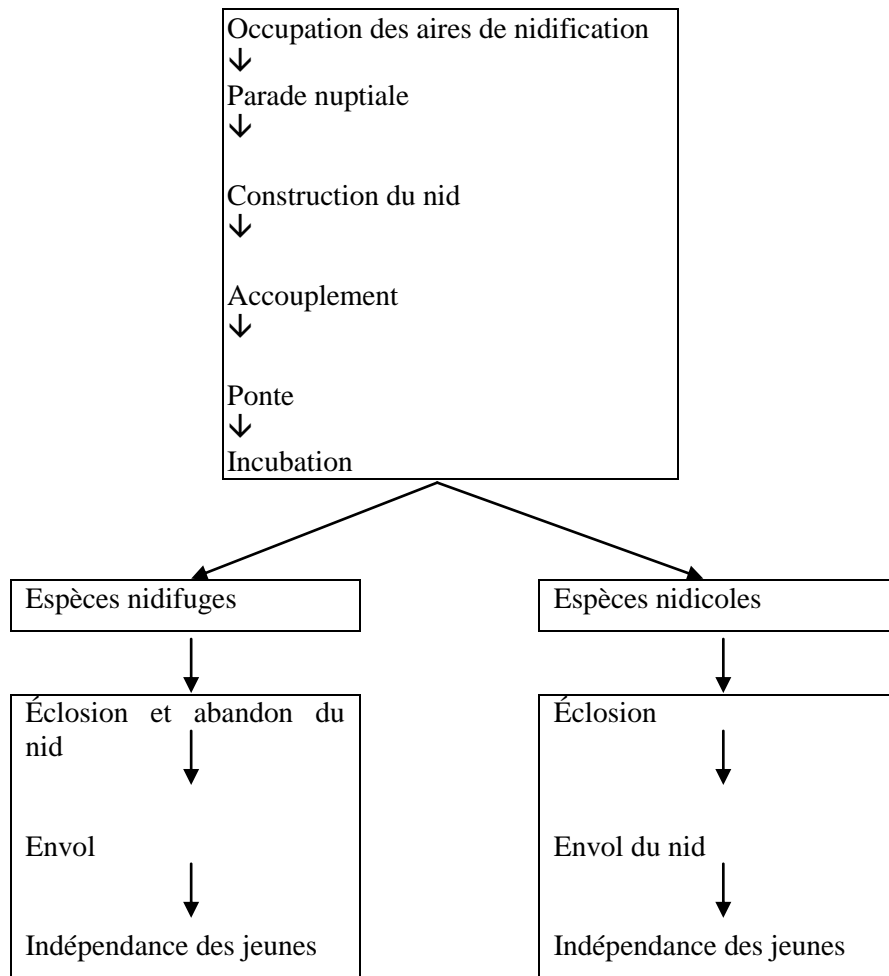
Occupation des aires de nidification
↓
Parade nuptiale
↓
Construction du nid
↓
Accouplement
↓
Ponte
↓
Incubation

Espèces nidifuges

Éclosion et abandon du nid
↓
Envol
↓
Indépendance des jeunes

Espèces nidicoles

Éclosion
↓
Envol du nid
↓
Indépendance des jeunes